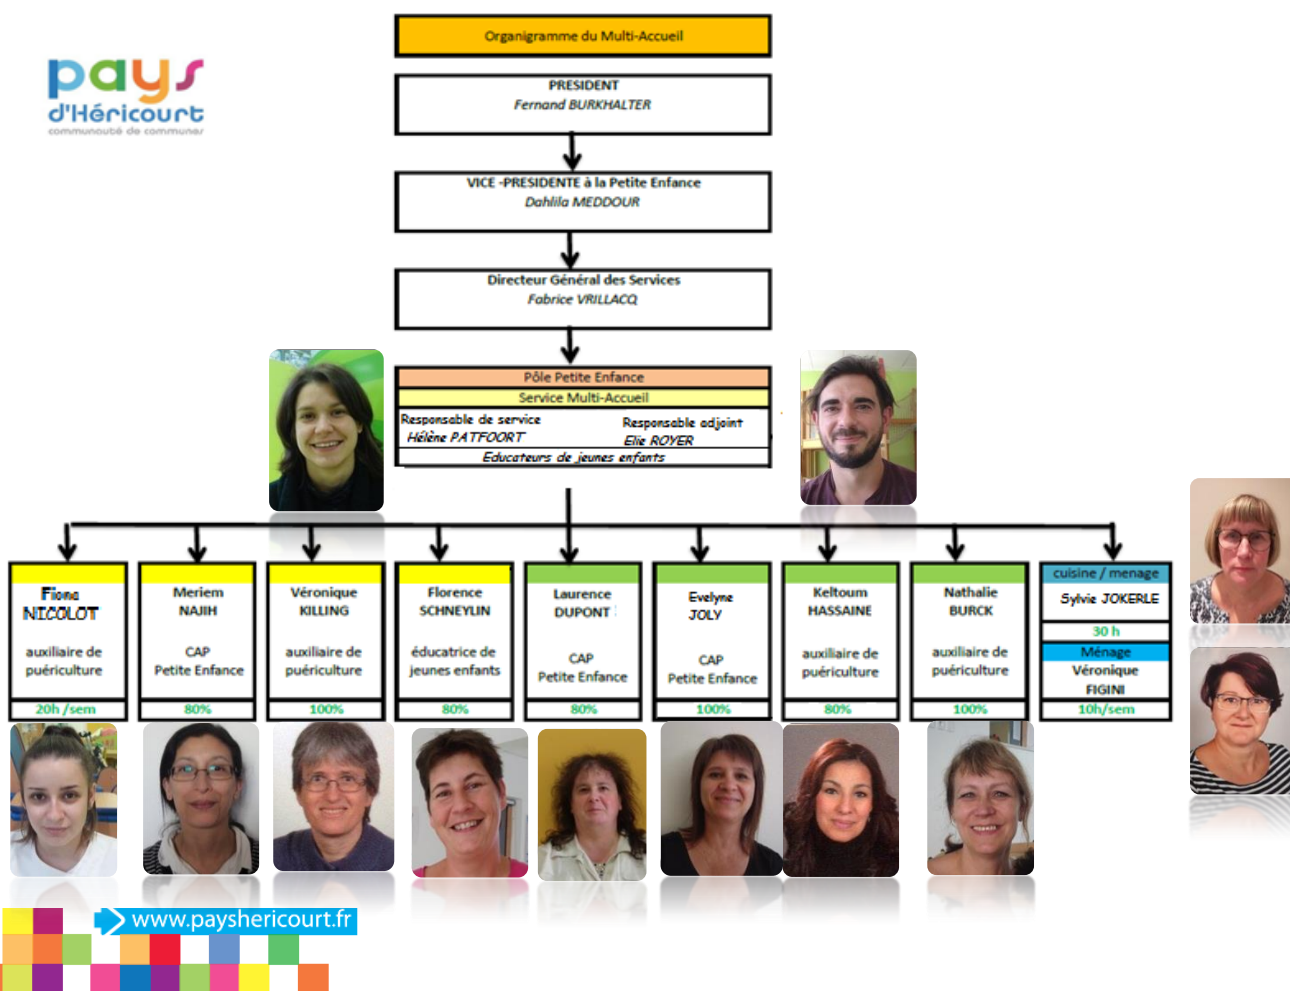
pays d'Héricourt
communauté de communes

Organigramme du Multi-Accueil

PRESIDENT
Fernand BURKHALTER

VICE -PRESIDENTE à la Petite Enfance
Dahlila MEDDOUR

Directeur Général des Services
Fabrice VRILLACQ

Pôle Petite Enfance
Service Multi-Accueil

Responsable de service
Hélène PATFOORT

Responsable adjoint
Elie ROYER

Educateurs de jeunes enfants

Fiona NICOLOT
auxiliaire de puériculture
20h /sem

Meriem NAJIH
CAP Petite Enfance
80%

Véronique KILLING
auxiliaire de puériculture
100%

Florence SCHNEYLIN
éducatrice de jeunes enfants
80%

Laurence DUPONT
CAP Petite Enfance
80%

Evelyne JOLY
CAP Petite Enfance
100%

Keltoum HASSAINE
auxiliaire de puériculture
80%

Nathalie BURCK
auxiliaire de puériculture
100%

cuisine / menage
Sylvie JOKERLE
30 h
Ménage
Véronique FIGINI
10h/sem

www.payshericourt.fr